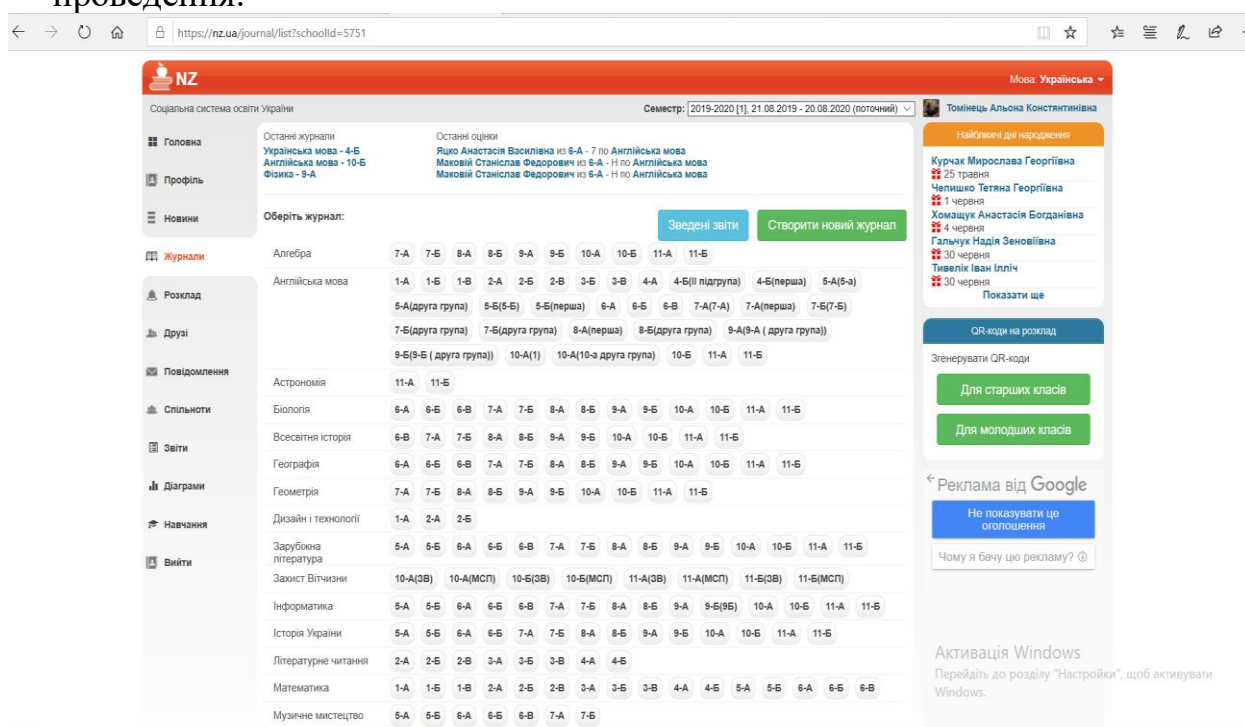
проведення.

https://nz.ua/journal/list?schoolId=5751

NZ

Мова: Українська

Соціальна система освіти України

Семестр: 2019-2020 [1], 21.08.2019 - 20.08.2020 (поточний)

Томінець Альона Констянтинівна

Головна
Профіль
Новини
Журнали
Розклад
Друзі
Повідомлення
Спільноти
Звіти
Діаграми
Навчання
Вийти

Останні журнали
Українська мова - 4-Б
Англійська мова - 10-Б
Фізика - 9-А

Останні оцінки
Яцко Анастасія Василівна из 6-А - 7 по Англійська мова
Маковій Станіслав Федорович из 6-А - Н по Англійська мова
Маковій Станіслав Федорович из 6-А - Н по Англійська мова

Оберіть журнал:

Зведені звіти
Створити новий журнал

| | |
|---|---|
| Алгебра | 7-А 7-Б 8-А 8-Б 9-А 9-Б 10-А 10-Б 11-А 11-Б |
| Англійська мова | 1-А 1-Б 1-В 2-А 2-Б 2-В 3-Б 3-В 4-А 4-Б(ІІ підгрупа) 4-Б(перша) 5-А(5-а) 5-А(друга група) 5-Б(5-Б) 5-Б(перша) 6-А 6-Б 6-В 7-А(7-А) 7-А(перша) 7-Б(7-Б) 7-Б(друга група) 7-Б(друга група) 8-А(перша) 8-Б(друга група) 9-А(9-А ( друга група)) 9-Б(9-Б ( друга група)) 10-А(1) 10-А(10-а друга група) 10-Б 11-А 11-Б |
| Астрономія | 11-А 11-Б |
| Біологія | 6-А 6-Б 6-В 7-А 7-Б 8-А 8-Б 9-А 9-Б 10-А 10-Б 11-А 11-Б |
| Всесвітня історія | 6-В 7-А 7-Б 8-А 8-Б 9-А 9-Б 10-А 10-Б 11-А 11-Б |
| Географія | 6-А 6-Б 6-В 7-А 7-Б 8-А 8-Б 9-А 9-Б 10-А 10-Б 11-А 11-Б |
| Геометрія | 7-А 7-Б 8-А 8-Б 9-А 9-Б 10-А 10-Б 11-А 11-Б |
| Дизайн і технології | 1-А 2-А 2-Б |
| Зарубіжна література | 5-А 5-Б 6-А 6-Б 6-В 7-А 7-Б 8-А 8-Б 9-А 9-Б 10-А 10-Б 11-А 11-Б |
| Захист Вітчизни | 10-А(ЗВ) 10-А(МСП) 10-Б(ЗВ) 10-Б(МСП) 11-А(ЗВ) 11-А(МСП) 11-Б(ЗВ) 11-Б(МСП) |
| Інформатика | 5-А 5-Б 6-А 6-Б 6-В 7-А 7-Б 8-А 8-Б 9-А 9-Б(9Б) 10-А 10-Б 11-А 11-Б |
| Історія України | 5-А 5-Б 6-А 6-Б 7-А 7-Б 8-А 8-Б 9-А 9-Б 10-А 10-Б 11-А 11-Б |
| Літературне читання | 2-А 2-Б 2-В 3-А 3-Б 3-В 4-А 4-Б |
| Математика | 1-А 1-Б 1-В 2-А 2-Б 2-В 3-А 3-Б 3-В 4-А 4-Б 5-А 5-Б 6-А 6-Б 6-В |
| Музичне мистецтво | 5-А 5-Б 6-А 6-Б 6-В 7-А 7-Б |

Найближчі дні народження
Курчак Мирослава Георгіївна
25 травня
Чепишко Тетяна Георгіївна
1 червня
Хомащук Анастасія Богданівна
4 червня
Гальчук Надія Зеновіївна
30 червня
Тивелік Іван Ілліч
30 червня
Показати ще

QR-коди на розклад
Згенерувати QR-коди
Для старших класів
Для молодших класів

Реклама від Google
Не показувати це оголошення
Чому я бачу цю рекламу?

Активація Windows
Перейдіть до розділу "Настройки", щоб активувати Windows.